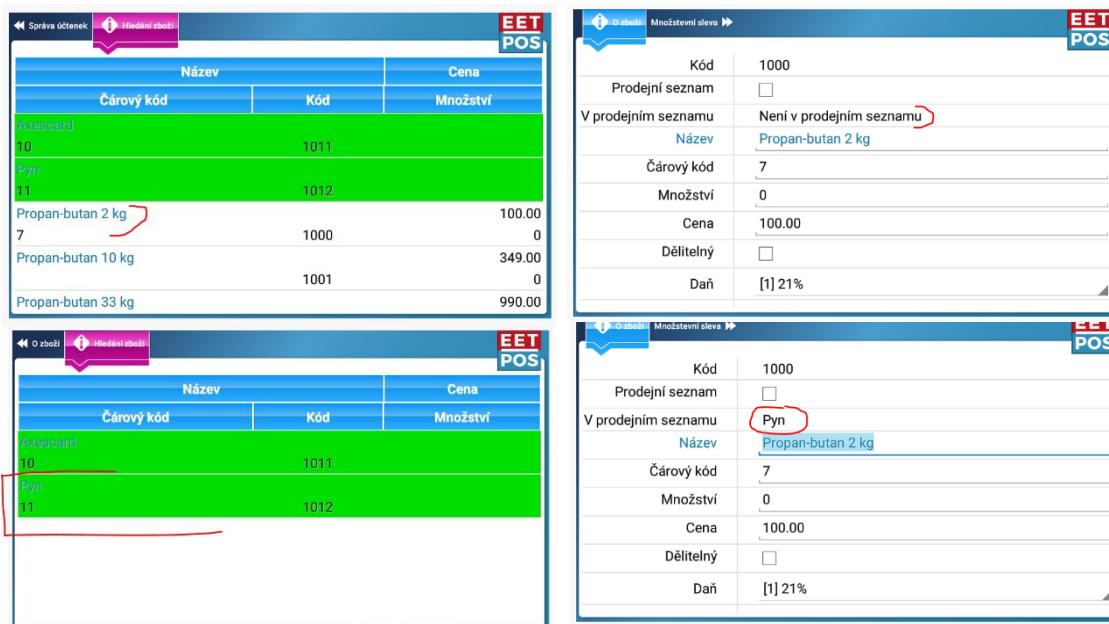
Správa účtenek
Hledání zboží
EET POS

| Název | | Cena |
|---|---|---|
| Čárový kód | Kód | Množství |
| Axescard | | |
| 10 | 1011 | |
| Pyn | | |
| 11 | 1012 | |
| Propan-butan 2 kg | | 100.00 |
| 7 | 1000 | 0 |
| Propan-butan 10 kg | | 349.00 |
| | 1001 | 0 |
| Propan-butan 33 kg | | 990.00 |

O zboží
Množstevní sleva
EET POS

| | |
|---|---|
| Kód | 1000 |
| Prodejní seznam | |
| V prodejním seznamu | Není v prodejním seznamu |
| Název | Propan-butan 2 kg |
| Čárový kód | 7 |
| Množství | 0 |
| Cena | 100.00 |
| Dělitelný | |
| Daň | [1] 21% |

O zboží
Hledání zboží
EET POS

| Název | | Cena |
|---|---|---|
| Čárový kód | Kód | Množství |
| Axescard | | |
| 10 | 1011 | |
| Pyn | | |
| 11 | 1012 | |

O zboží
Množstevní sleva
EET POS

| | |
|---|---|
| Kód | 1000 |
| Prodejní seznam | |
| V prodejním seznamu | Pyn |
| Název | Propan-butan 2 kg |
| Čárový kód | 7 |
| Množství | 0 |
| Cena | 100.00 |
| Dělitelný | |
| Daň | [1] 21% |